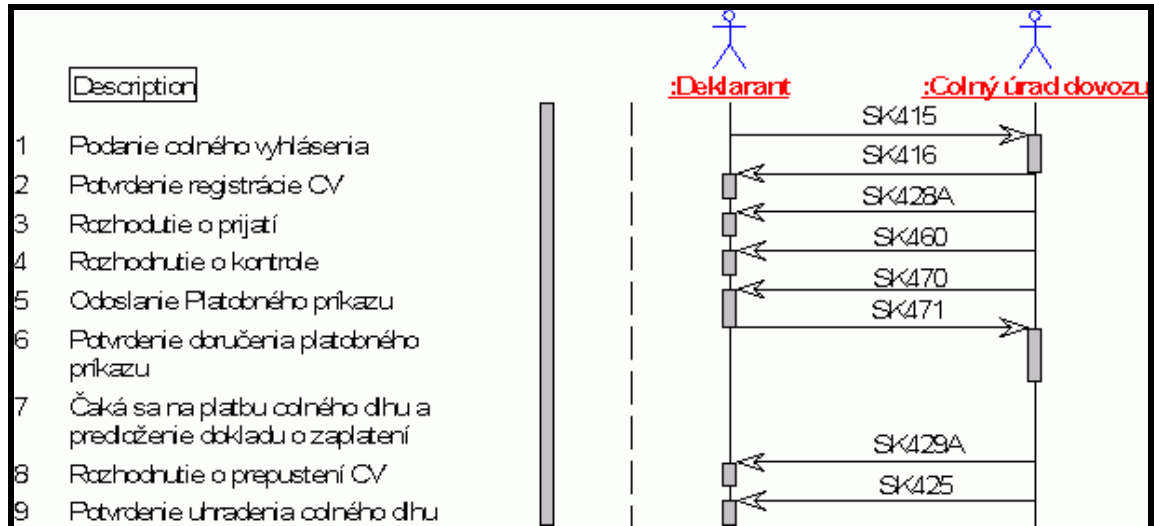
Description

1 Podanie colného vyhlásenia
2 Potvrdenie registrácie CV
3 Rozhodutie o prijatí
4 Rozhodnutie o kontrole
5 Odoslanie Platobného príkazu
6 Potvrdenie doručenia platobného príkazu
7 Čaká sa na platbu colného dlhu a predloženie dokladu o zaplatení
8 Rozhodnutie o prepustení CV
9 Potvrdenie uhradenia colného dlhu

:Deklarant
:Colný úrad dovozu

SK415
SK416
SK428A
SK460
SK470
SK471
SK429A
SK425